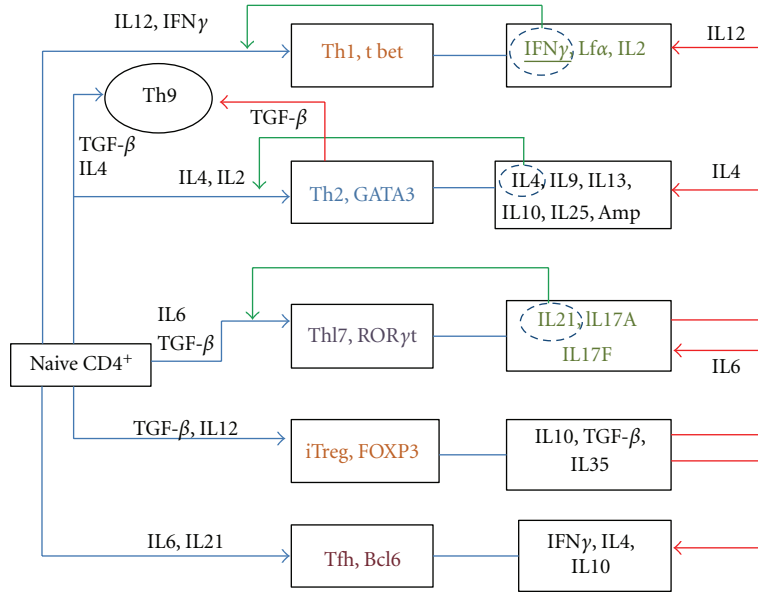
IL12, IFN$\gamma$

Th1, t bet

IFN$\gamma$, Lf$\alpha$, IL2

IL12

Th9

TGF-$\beta$

TGF-$\beta$
IL4

IL4, IL2

Th2, GATA3

IL4, IL9, IL13, IL10, IL25, Amp

IL4

IL6
TGF-$\beta$

Thl7, ROR$\gamma$t

IL21, lL17A
IL17F

IL6

Naive CD4$^+$

TGF-$\beta$, IL12

iTreg, FOXP3

IL10, TGF-$\beta$, IL35

IL6, IL21

Tfh, Bcl6

IFN$\gamma$, IL4, IL10